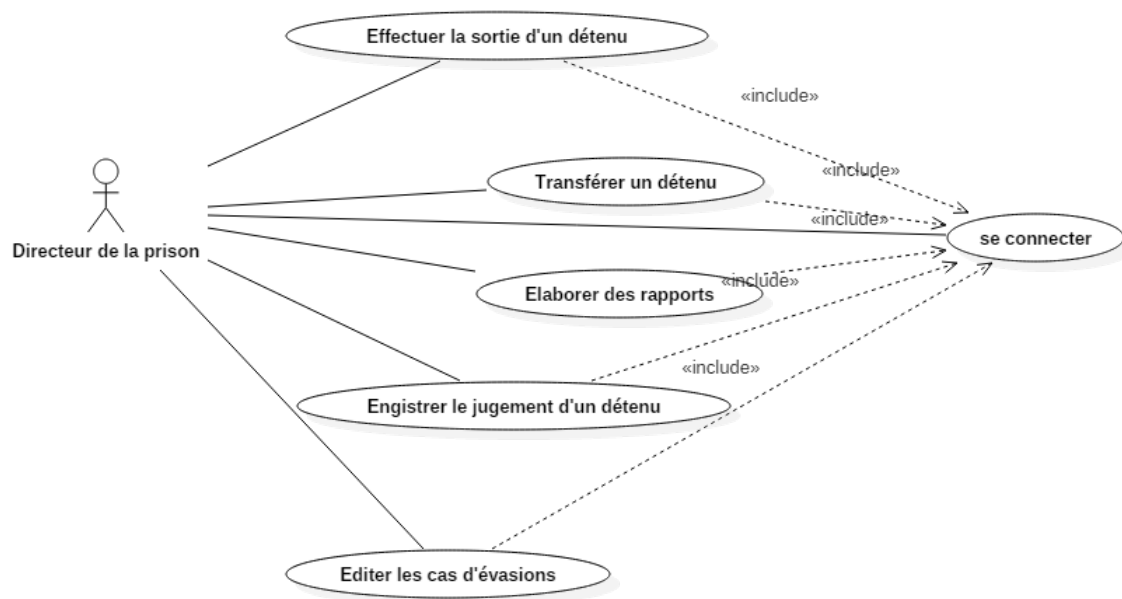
Effectuer la sortie d'un détenu

«include»

«include»

Transférer un détenu

«include»

Directeur de la prison

se connecter

«include»

Elaborer des rapports

«include»

Engistrer le jugement d'un détenu

Editer les cas d'évasions